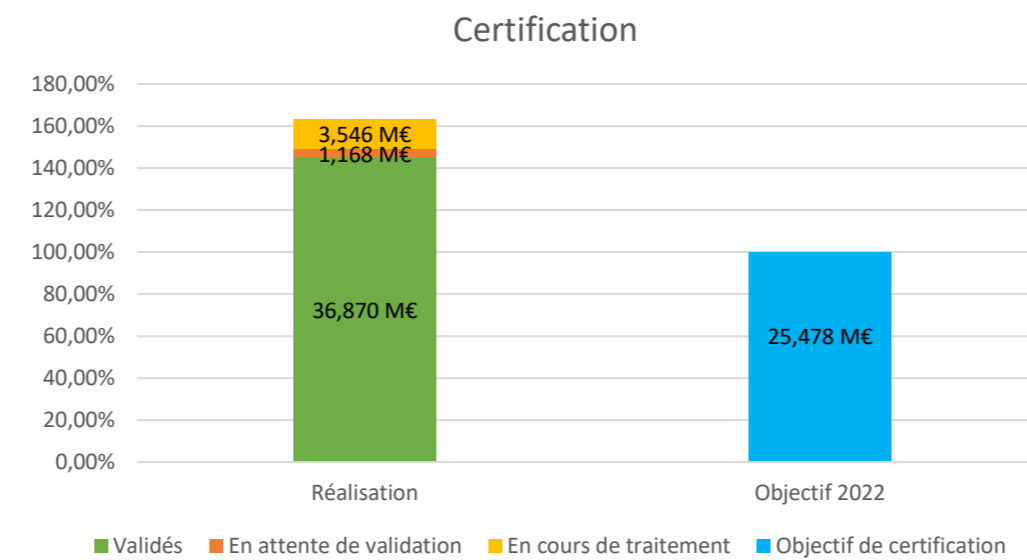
Certification

180,00%
160,00%
140,00%
120,00%
100,00%
80,00%
60,00%
40,00%
20,00%
0,00%

3,546 M€
1,168 M€
36,870 M€
25,478 M€

Réalisation
Objectif 2022

Validés
En attente de validation
En cours de traitement
Objectif de certification